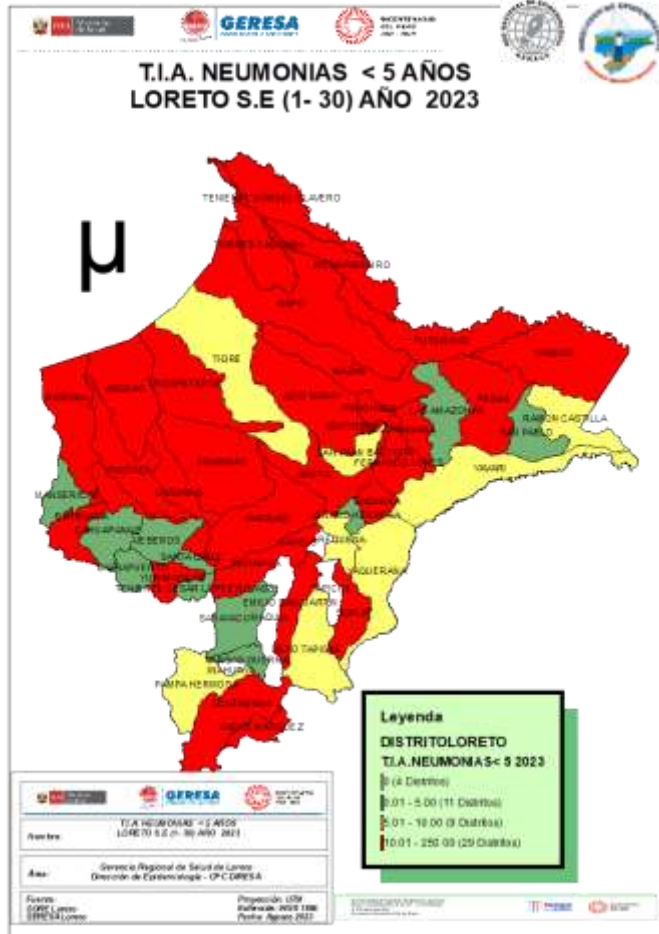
GERESA

T.I.A. NEUMONIAS < 5 AÑOS
LORETO S.E (1- 30) AÑO 2023

μ

TENIENTE MANUEL CLAVERO
TORRES CAUSANA
ROSA PANDURO
TIGRE
NAPO
TORRES
RAMON CASTILLA
SAN PABLO
YAVARI
MANSERICHE
BARRANCA
LAGUNAS
JEBEROS
SANTA CRUZ
JENARO HERRERA
SAQUENA
YAQUERANA
PAMPA HERMOSA
ALTO TAPICHE
MAQUIA
CONTAMANA
PADRE MARQUEZ

Leyenda
DISTRITOLORETO
T.I.A.NEUMONIAS< 5 2023
0 (4 Distritos)
0.01 - 5.00 (11 Distritos)
5.01 - 10.00 (9 Distritos)
10.01 - 250.00 (29 Distritos)

GERESA
Nombre: T.I.A. NEUMONIAS < 5 AÑOS LORETO S.E (1- 30) AÑO 2023
Area: Gerencia Regional de Salud de Loreto Dirección de Epidemiologia - CPC DIRESA
Fuente: GORE Loreto GERESA Loreto
Proyección: UTM
Elaborado: WGS 1984
Fecha: Agosto 2023